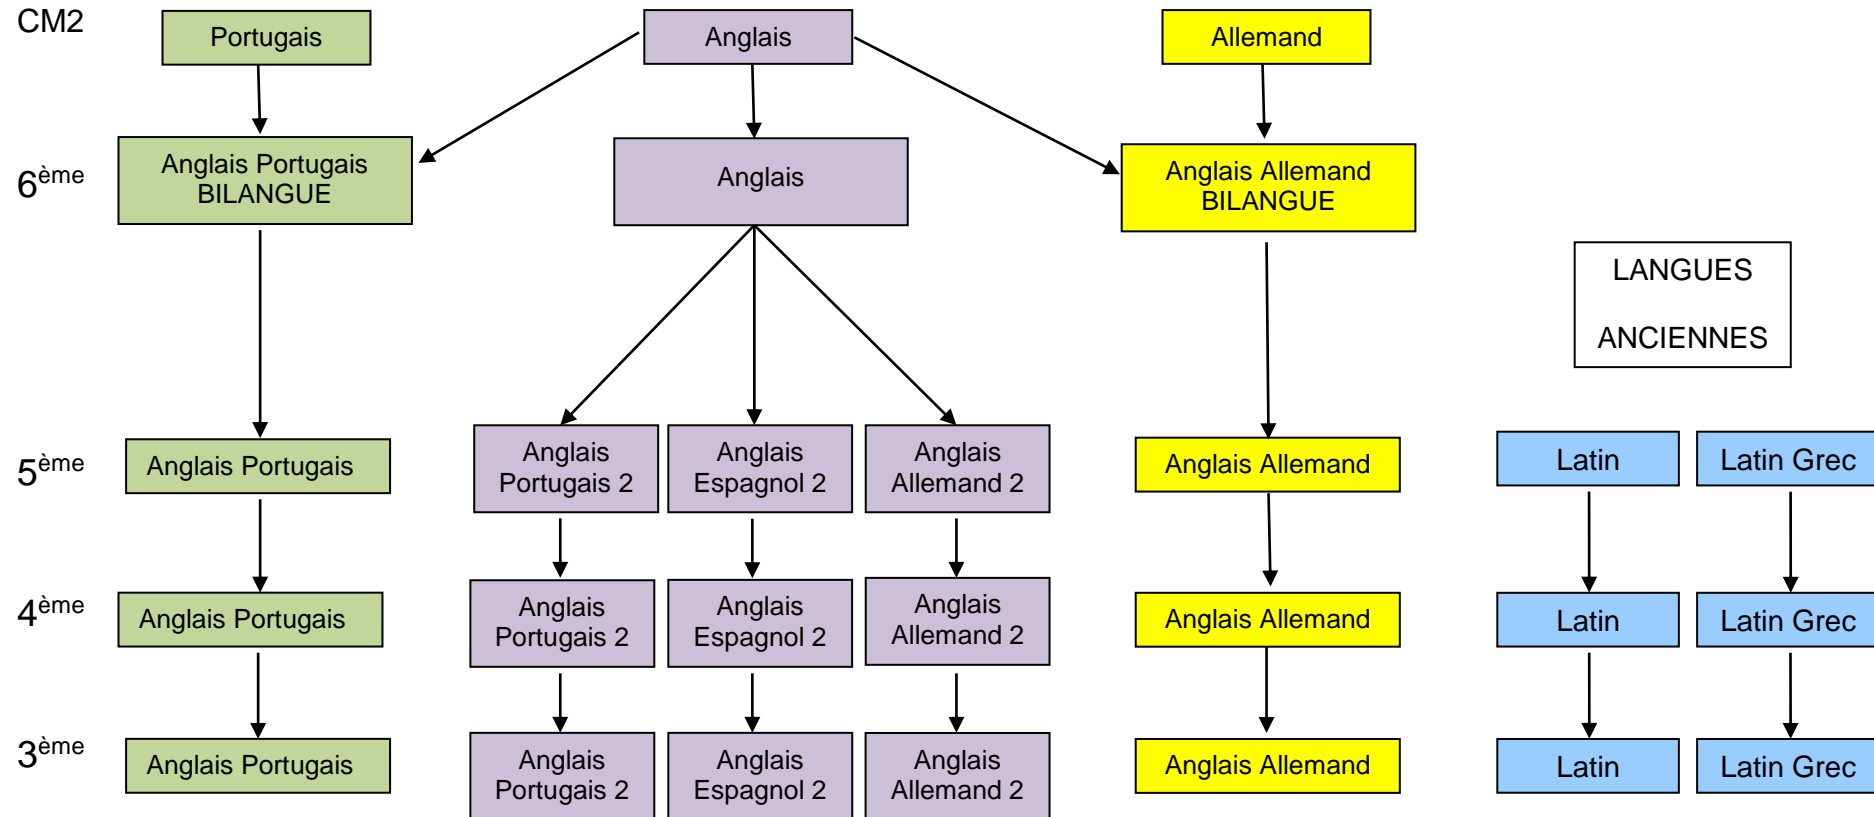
CM2

Portugais

Anglais

Allemand

$6^{ème}$

Anglais Portugais BILANGUE

Anglais

Anglais Allemand BILANGUE

LANGUES

ANCIENNES

$5^{ème}$

Anglais Portugais

Anglais Portugais 2

Anglais Espagnol 2

Anglais Allemand 2

Anglais Allemand

Latin

Latin Grec

$4^{ème}$

Anglais Portugais

Anglais Portugais 2

Anglais Espagnol 2

Anglais Allemand 2

Anglais Allemand

Latin

Latin Grec

$3^{ème}$

Anglais Portugais

Anglais Portugais 2

Anglais Espagnol 2

Anglais Allemand 2

Anglais Allemand

Latin

Latin Grec